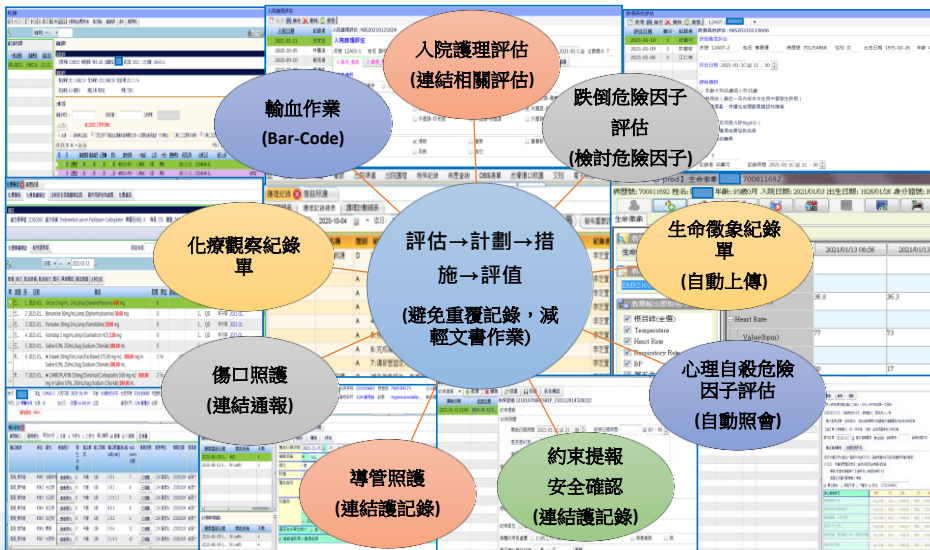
入院護理評估
(連結相關評估)

跌倒危險因子評估
(檢討危險因子)

輸血作業
(Bar-Code)

評估→計劃→措施→評值
(避免重覆記錄，減輕文書作業)

化療觀察紀錄單

生命徵象紀錄單
(自動上傳)

傷口照護
(連結通報)

心理自殺危險因子評估
(自動照會)

導管照護
(連結護記錄)

約束提報安全確認
(連結護記錄)